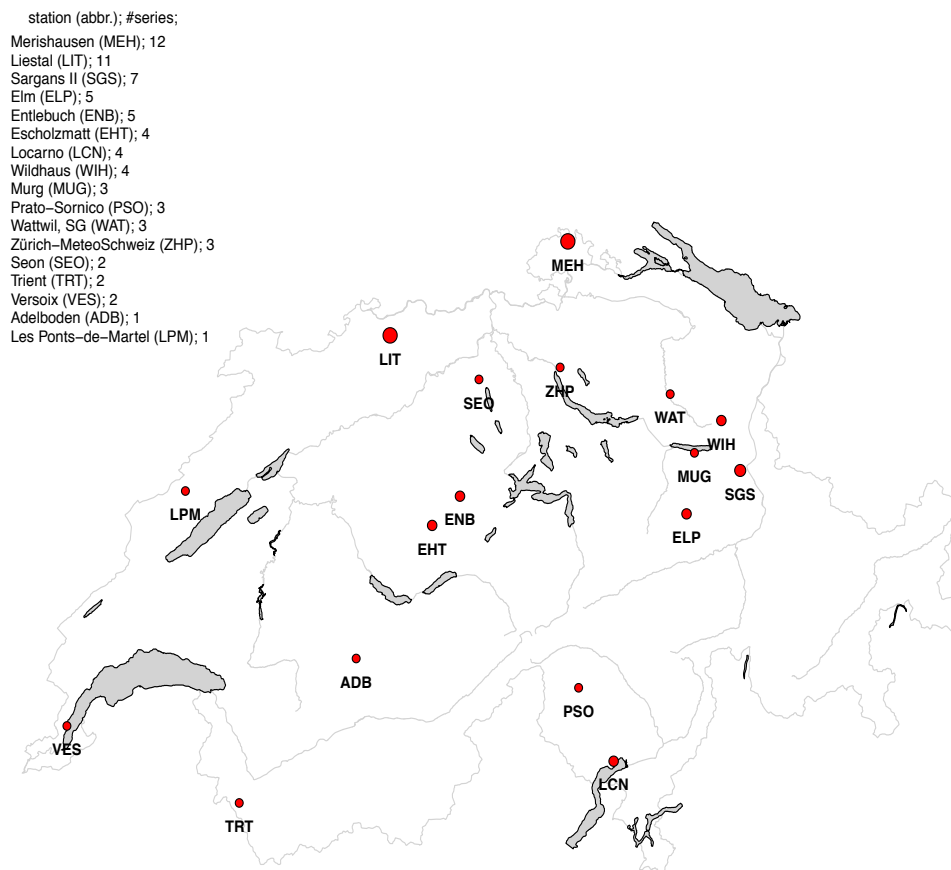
station (abbr.); #series;
Merishausen (MEH); 12
Liestal (LIT); 11
Sargans II (SGS); 7
Elm (ELP); 5
Entlebuch (ENB); 5
Escholzmatt (EHT); 4
Locarno (LCN); 4
Wildhaus (WIH); 4
Murg (MUG); 3
Prato−Sornico (PSO); 3
Wattwil, SG (WAT); 3
Zürich−MeteoSchweiz (ZHP); 3
Seon (SEO); 2
Trient (TRT); 2
Versoix (VES); 2
Adelboden (ADB); 1
Les Ponts−de−Martel (LPM); 1

MEH
LIT
SEO
ZHP
WAT
WIH
MUG
SGS
LPM
ENB
EHT
ELP
ADB
PSO
VES
LCN
TRT